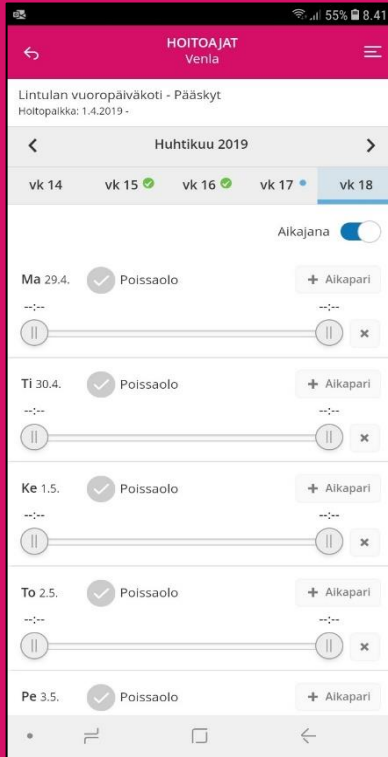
55% 8.41

HOITOAJAT
Venla

Lintulan vuoropäiväkoti - Pääskyt
Hoitopaikka: 1.4.2019 -

Huhtikuu 2019

vk 14 vk 15 vk 16 vk 17 vk 18

Aikajana

Ma 29.4. Poissaolo + Aikapari
--:-- --:--

Ti 30.4. Poissaolo + Aikapari
--:-- --:--

Ke 1.5. Poissaolo + Aikapari
--:-- --:--

To 2.5. Poissaolo + Aikapari
--:-- --:--

Pe 3.5. Poissaolo + Aikapari